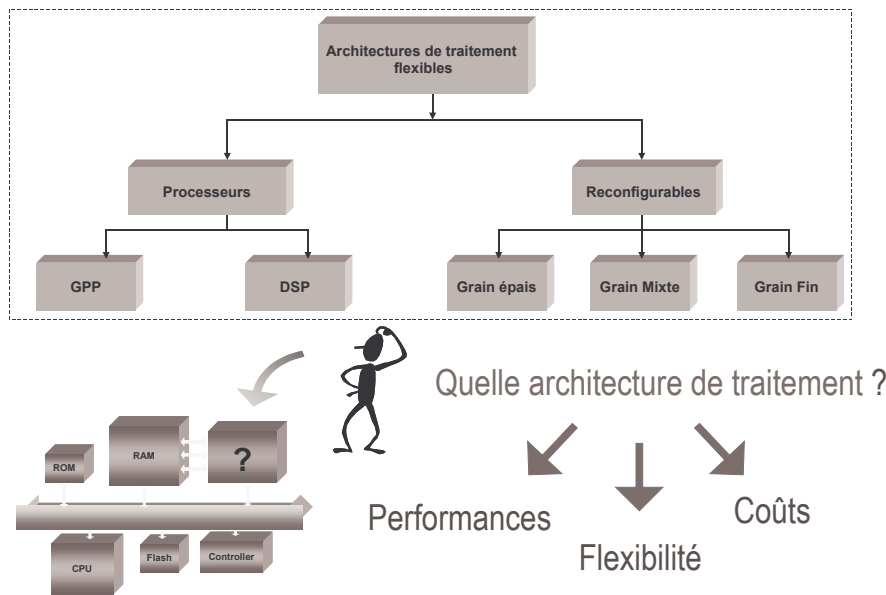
Architectures de traitement flexibles

Processeurs

Reconfigurables

GPP

DSP

Grain épais

Grain Mixte

Grain Fin

Quelle architecture de traitement ?

ROM

RAM

?

CPU

Flash

Controller

Performances

Flexibilité

Coûts